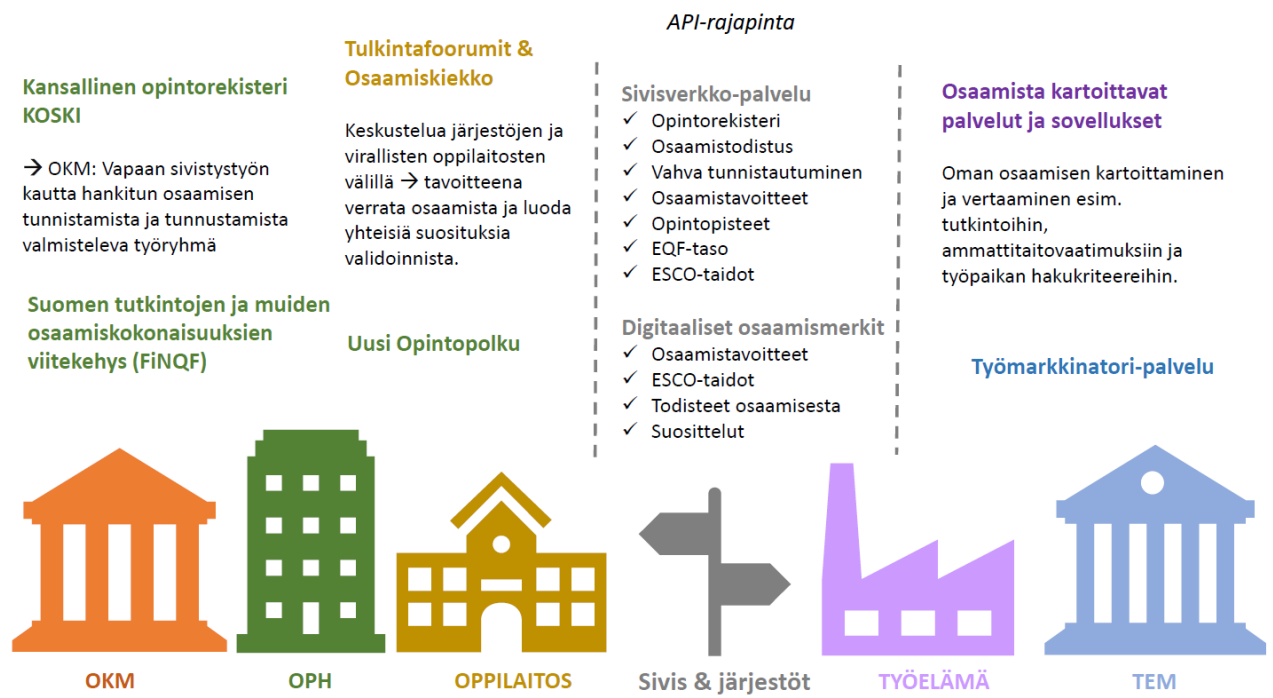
API-rajapinta

Kansallinen opintorekisteri KOSKI

→ OKM: Vapaan sivistystyön kautta hankitun osaamisen tunnistamista ja tunnustamista valmisteleva työryhmä

Suomen tutkintojen ja muiden osaamiskokonaisuuksien viitekehys (FiNQF)

Tulkintafoorumit & Osaamiskiekko

Keskustelua järjestöjen ja virallisten oppilaitosten välillä → tavoitteena verrata osaamista ja luoda yhteisiä suosituksia validoinnista.

Uusi Opintopolku

Sivisverkko-palvelu
✓ Opintorekisteri
✓ Osaamistodistus
✓ Vahva tunnistautuminen
✓ Osaamistavoitteet
✓ Opintopisteet
✓ EQF-taso
✓ ESCO-taidot

Digitaaliset osaamismerkit
✓ Osaamistavoitteet
✓ ESCO-taidot
✓ Todisteet osaamisesta
✓ Suosittelut

Osaamista kartoittavat palvelut ja sovellukset

Oman osaamisen kartoittaminen ja vertaaminen esim. tutkintoihin, ammattitaitovaatimuksiin ja työpaikan hakukriteereihin.

Työmarkkinatori-palvelu

OKM

OPH

OPPILAITOS

Sivis & järjestöt

TYÖELÄMÄ

TEM